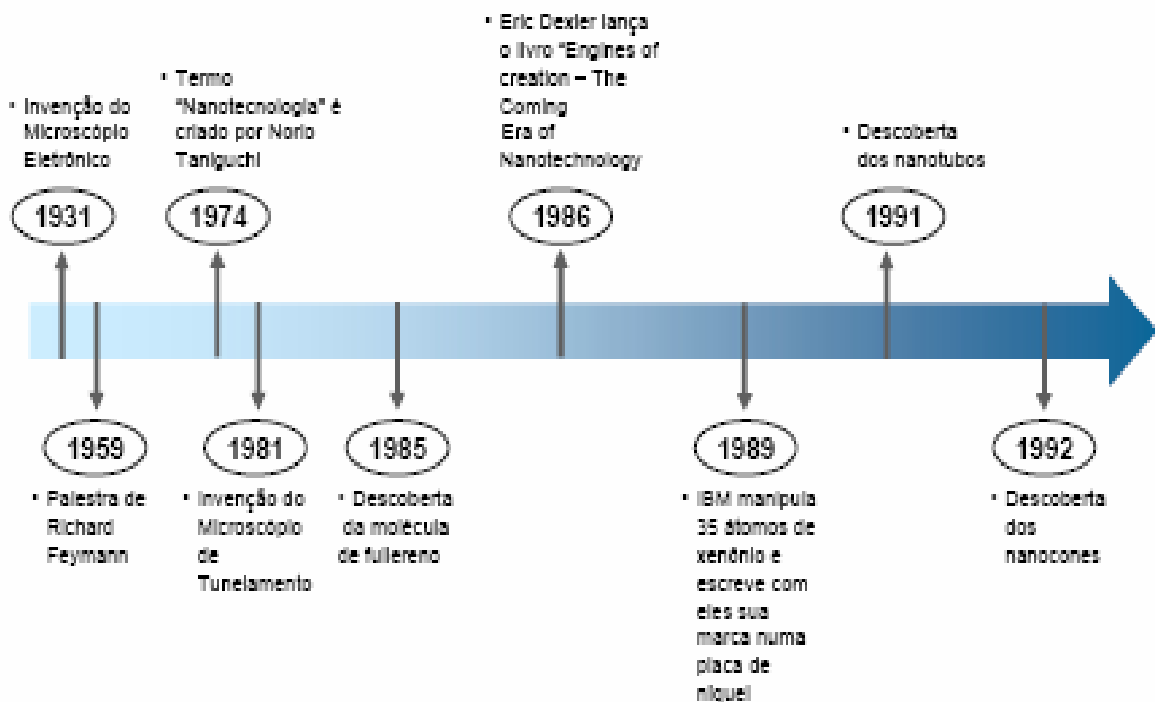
• Invenção do Microscópio Eletrônico

1931

• Termo "Nanotecnologia" é criado por Norio Taniguchi

1974

• Eric Dexler lança o livro "Engines of creation – The Coming Era of Nanotechnology

1986

• Descoberta dos nanotubos

1991

1959

• Palestra de Richard Feymann

1981

• Invenção do Microscópio de Tunelamento

1985

• Descoberta da molécula de fullereno

1989

• IBM manipula 35 átomos de xenônio e escreve com eles sua marca numa placa de níquel

1992

• Descoberta dos nanocones